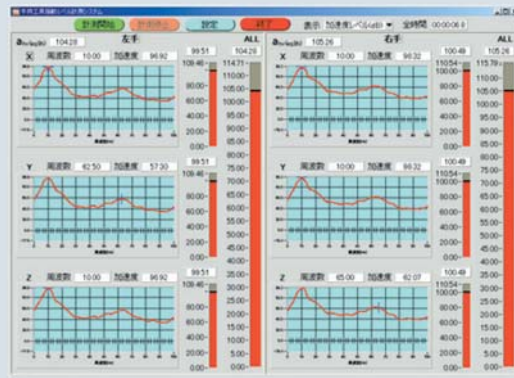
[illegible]

計測開始 計測停止 設定 終了 表示 加速度レベル(dB) 全時間 00:00:06

$a_{hv(eq)(8)}$ 104.28 左手 ALL

X 周波数 10.00 加速度 96.92 99.51 104.28

109.46 114.71 1100.0 1050.0 1000.0 950.0 900.0 850.0 800.0 750.0 700.0 650.0 600.0 550.0 500.0 450.0 400.0 350.0 300.0 250.0 200.0 150.0 100.0 50.0 0.00

Y 周波数 62.50 加速度 57.30 99.51

109.46

Z 周波数 10.00 加速度 96.92 99.51

109.46

$a_{hv(eq)(8)}$ 105.26 右手 ALL

X 周波数 10.00 加速度 99.32 100.48 105.26

110.54 115.79 1100.0 1050.0 1000.0 950.0 900.0 850.0 800.0 750.0 700.0 650.0 600.0 550.0 500.0 450.0 400.0 350.0 300.0 250.0 200.0 150.0 100.0 50.0 0.00

Y 周波数 10.00 加速度 99.32 100.48

110.54

Z 周波数 65.00 加速度 62.07 100.48

110.54